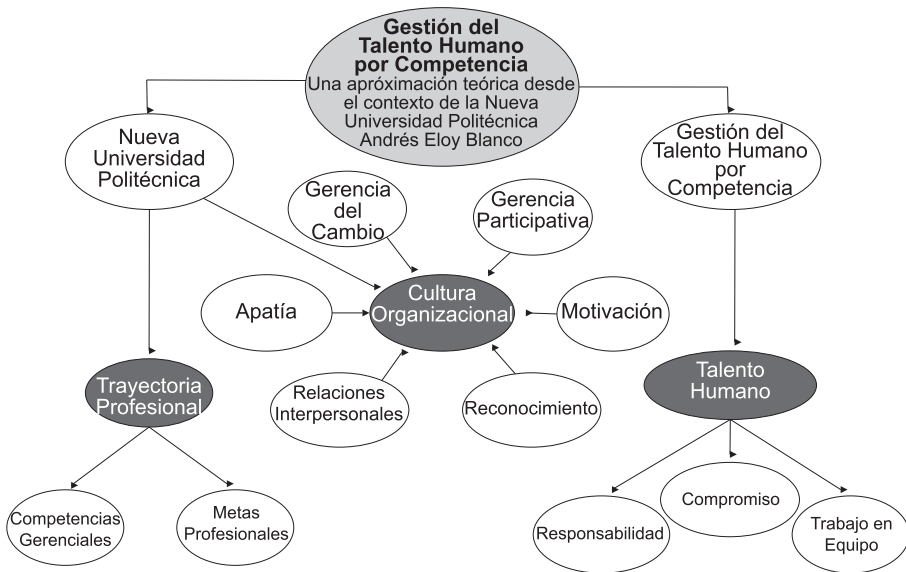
Gestión del Talento Humano por Competencia
Una aproximación teórica desde el contexto de la Nueva Universidad Politécnica Andrés Eloy Blanco

Nueva Universidad Politécnica

Gestión del Talento Humano por Competencia

Gerencia del Cambio

Gerencia Participativa

Apatía

Cultura Organizacional

Motivación

Trayectoria Profesional

Relaciones Interpersonales

Reconocimiento

Talento Humano

Competencias Gerenciales

Metas Profesionales

Compromiso

Responsabilidad

Trabajo en Equipo